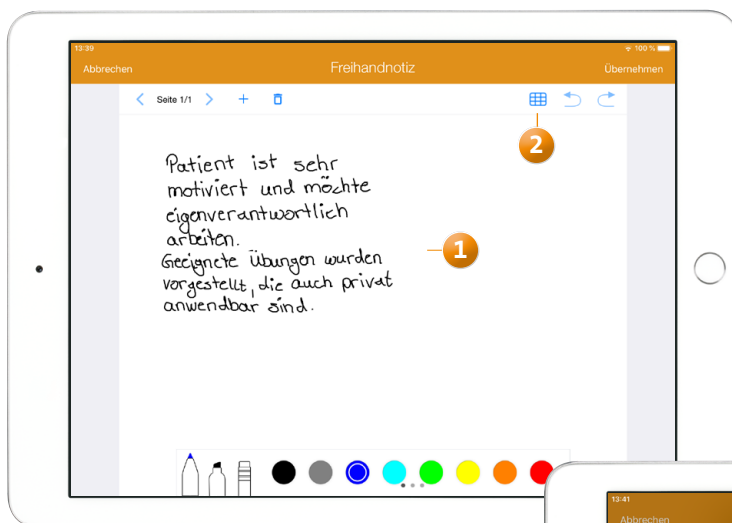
13:39

100 %

Abbrechen

Freihandnotiz

Übernehmen

Seite 1/1

2

Patient ist sehr motiviert und möchte eigenverantwortlich arbeiten.
Geeignete Übungen wurden vorgestellt, die auch privat anwendbar sind.

1

13:41

Abbrechen